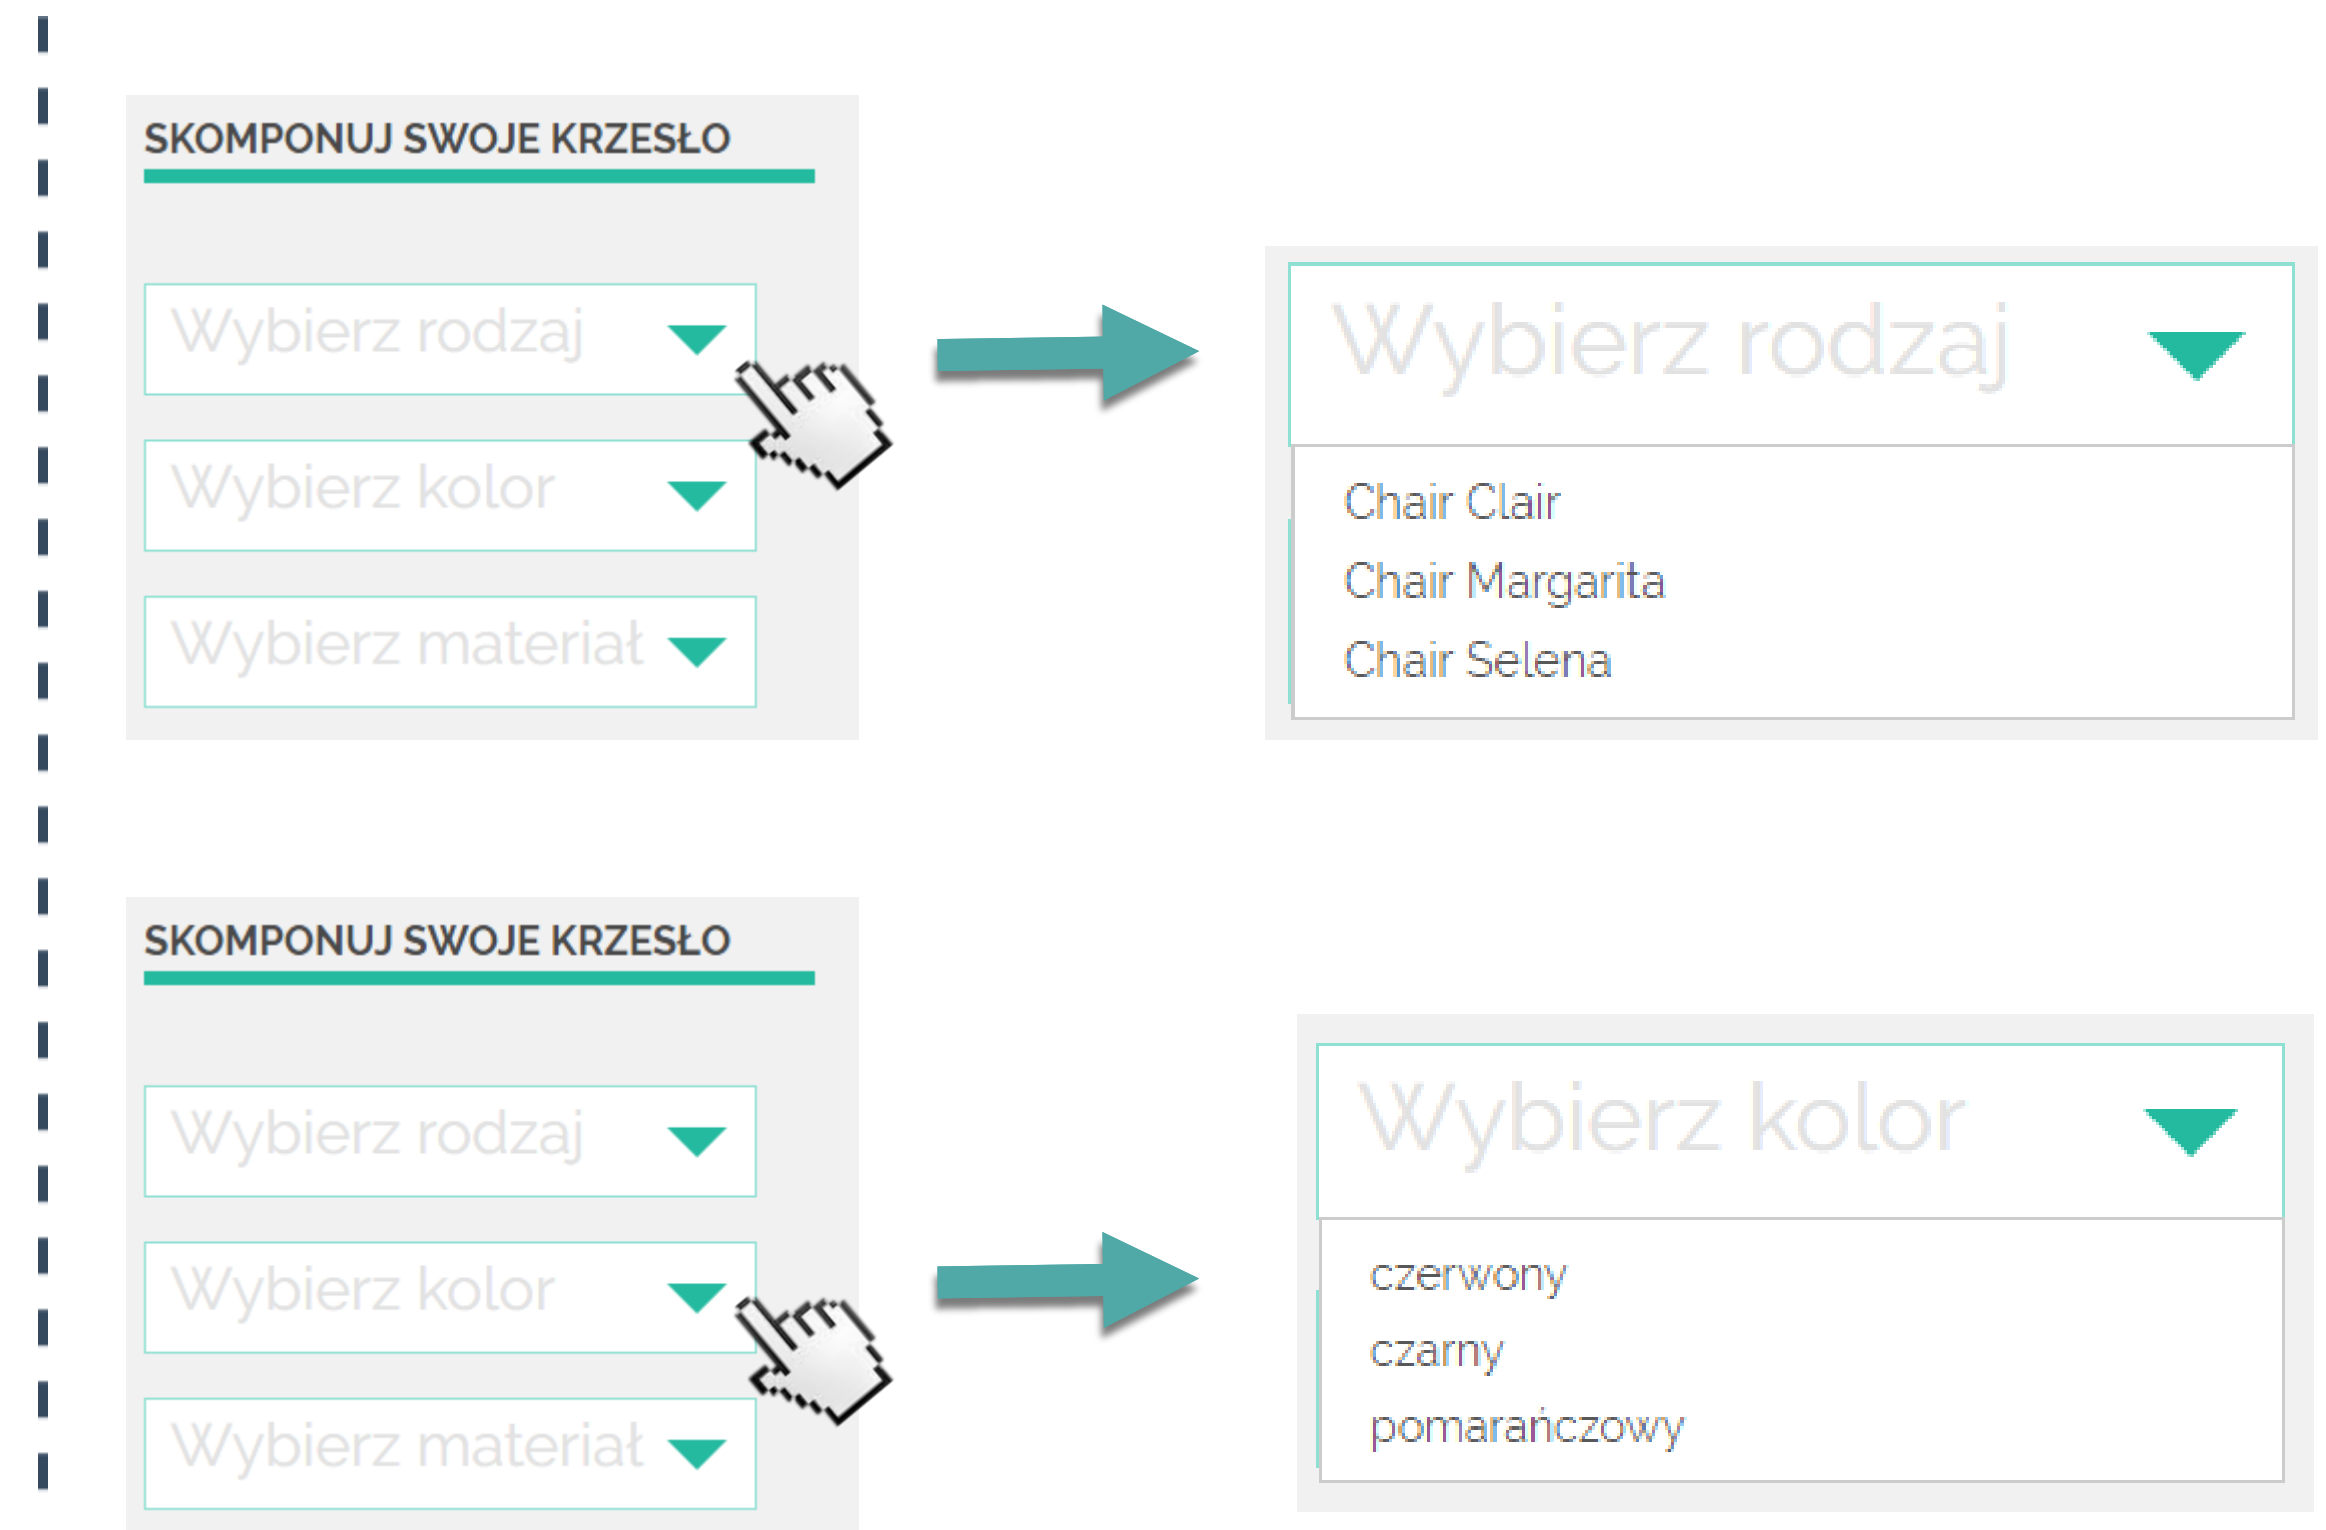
SKOMPONUJ SWOJE KRZESŁO

Wybierz rodzaj

Wybierz kolor

Wybierz materiał

Wybierz rodzaj

Chair Clair
Chair Margarita
Chair Selena

SKOMPONUJ SWOJE KRZESŁO

Wybierz rodzaj

Wybierz kolor

Wybierz materiał

Wybierz kolor

czerwony
czarny
pomarańczowy